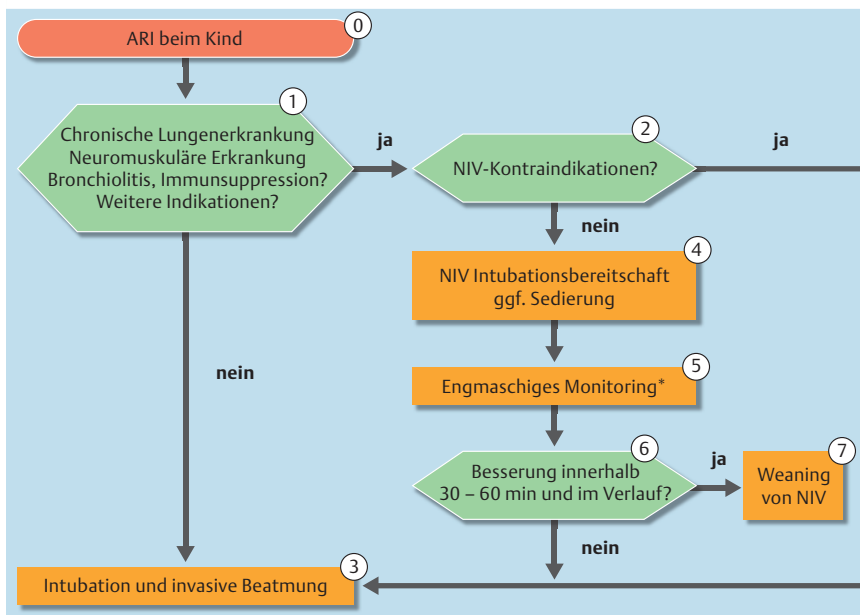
0
ARI beim Kind

1
Chronische Lungenerkrankung
Neuromuskuläre Erkrankung
Bronchiolitis, Immunsuppression?
Weitere Indikationen?

ja

2
NIV-Kontraindikationen?

ja

nein

4
NIV Intubationsbereitschaft
ggf. Sedierung

nein

5
Engmaschiges Monitoring*

6
Besserung innerhalb
30 – 60 min und im Verlauf?

ja

7
Weaning
von NIV

nein

3
Intubation und invasive Beatmung